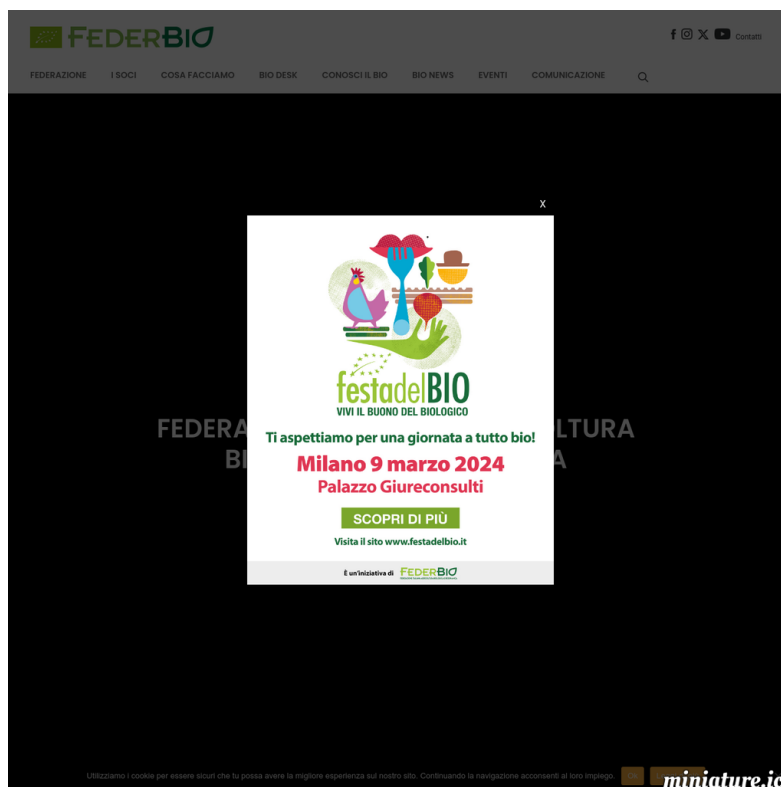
FEDERBIO

Contatti

FEDERAZIONE I SOCI COSA FACCIAMO BIO DESK CONOSCI IL BIO BIO NEWS EVENTI COMUNICAZIONE

x

festadelBIO
VIVI IL BUONO DEL BIOLOGICO

Ti aspettiamo per una giornata a tutto bio!

Milano 9 marzo 2024
Palazzo Giureconsulti

SCOPRI DI PIÙ

Visita il sito www.festadelbio.it

È un'iniziativa di FEDERBIO

FEDERA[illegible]LTURA
BI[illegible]A

Utilizziamo i cookie per essere sicuri che tu possa avere la migliore esperienza sul nostro sito. Continuando la navigazione acconsenti al loro impiego. Ok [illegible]

miniature.io